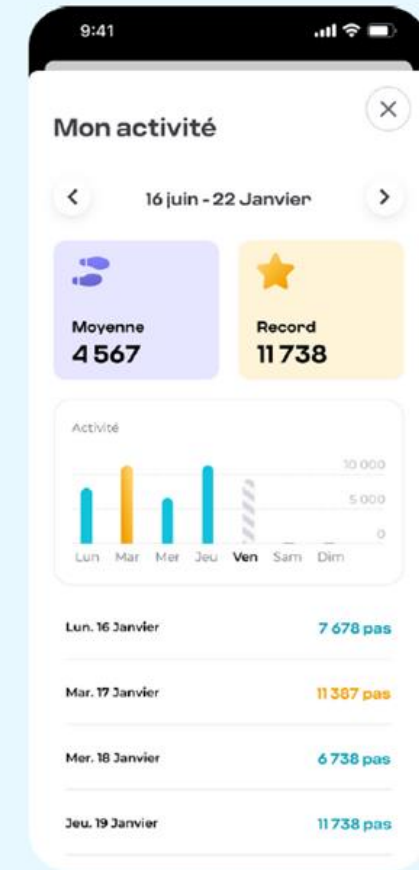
9:41

Mon activité

16 juin - 22 Janvier

Moyenne
4 567

Record
11 738

Activité

10 000
5 000
0

Lun Mar Mer Jeu Ven Sam Dim

Lun. 16 Janvier 7 678 pas

Mar. 17 Janvier 11 387 pas

Mer. 18 Janvier 6 738 pas

Jeu. 19 Janvier 11 738 pas